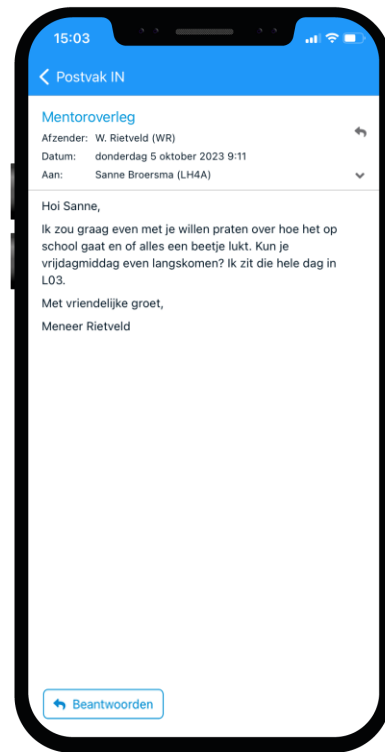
15:03

Postvak IN

Mentoroverleg

Afzender: W. Rietveld (WR)

Datum: donderdag 5 oktober 2023 9:11

Aan: Sanne Broersma (LH4A)

Hoi Sanne,

Ik zou graag even met je willen praten over hoe het op school gaat en of alles een beetje lukt. Kun je vrijdagmiddag even langskomen? Ik zit die hele dag in L03.

Met vriendelijke groet,

Meneer Rietveld

Beantwoorden